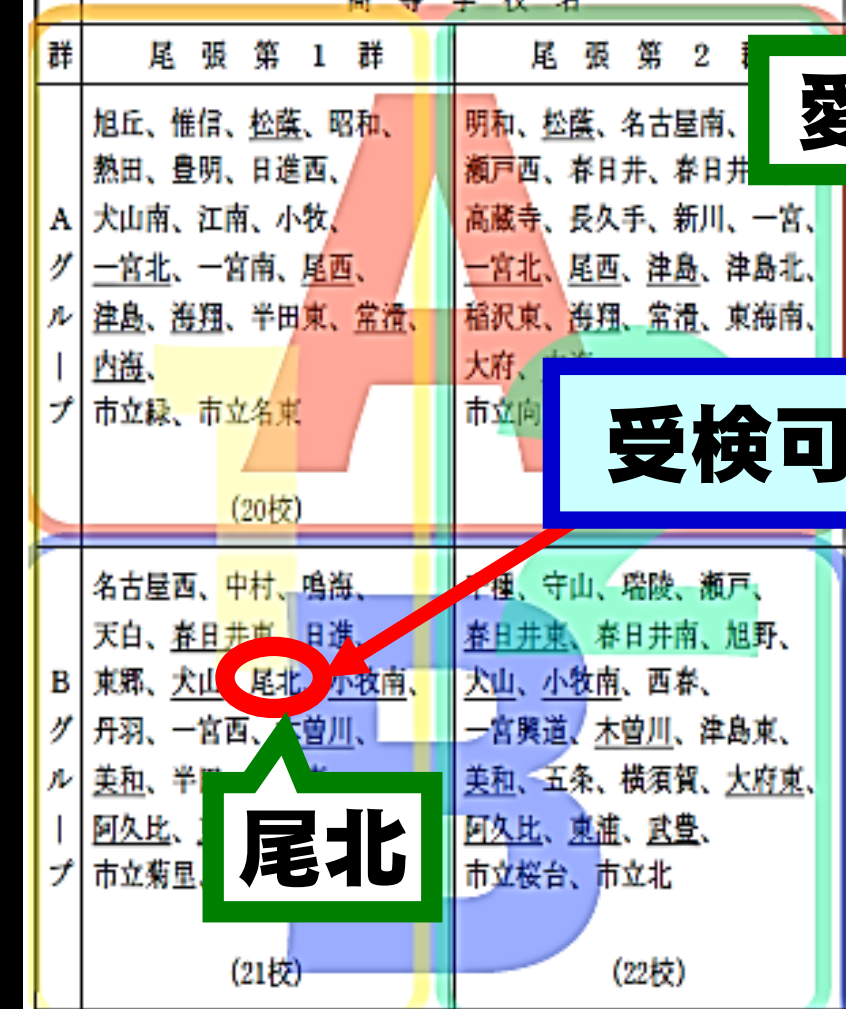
高等学校名

| 群 | 尾張第1群 | 尾張第2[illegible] |
|---|---|---|
| Aグループ | 旭丘、惟信、松蔭、昭和、熱田、豊明、日進西、犬山南、江南、小牧、一宮北、一宮南、尾西、津島、海翔、半田東、常滑、内海、市立緑、市立名東 (20校) | 明和、松蔭、名古屋南、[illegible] 瀬戸西、春日井、春日井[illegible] 高蔵寺、長久手、新川、一宮、一宮北、尾西、津島、津島北、稲沢東、海翔、常滑、東海南、大府、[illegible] 市立向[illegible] |
| Bグループ | 名古屋西、中村、鳴海、天白、春日井南、日進、東郷、犬山、尾北、小牧南、丹羽、一宮西、木曽川、美和、半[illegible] 阿久比、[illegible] 市立菊里、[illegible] (21校) | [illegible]種、守山、瑞陵、瀬戸、春日井東、春日井南、旭野、犬山、小牧南、西春、一宮興道、木曽川、津島東、美和、五条、横須賀、大府東、阿久比、東浦、武豊、市立桜台、市立北 (22校) |

愛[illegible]

受検可

尾北